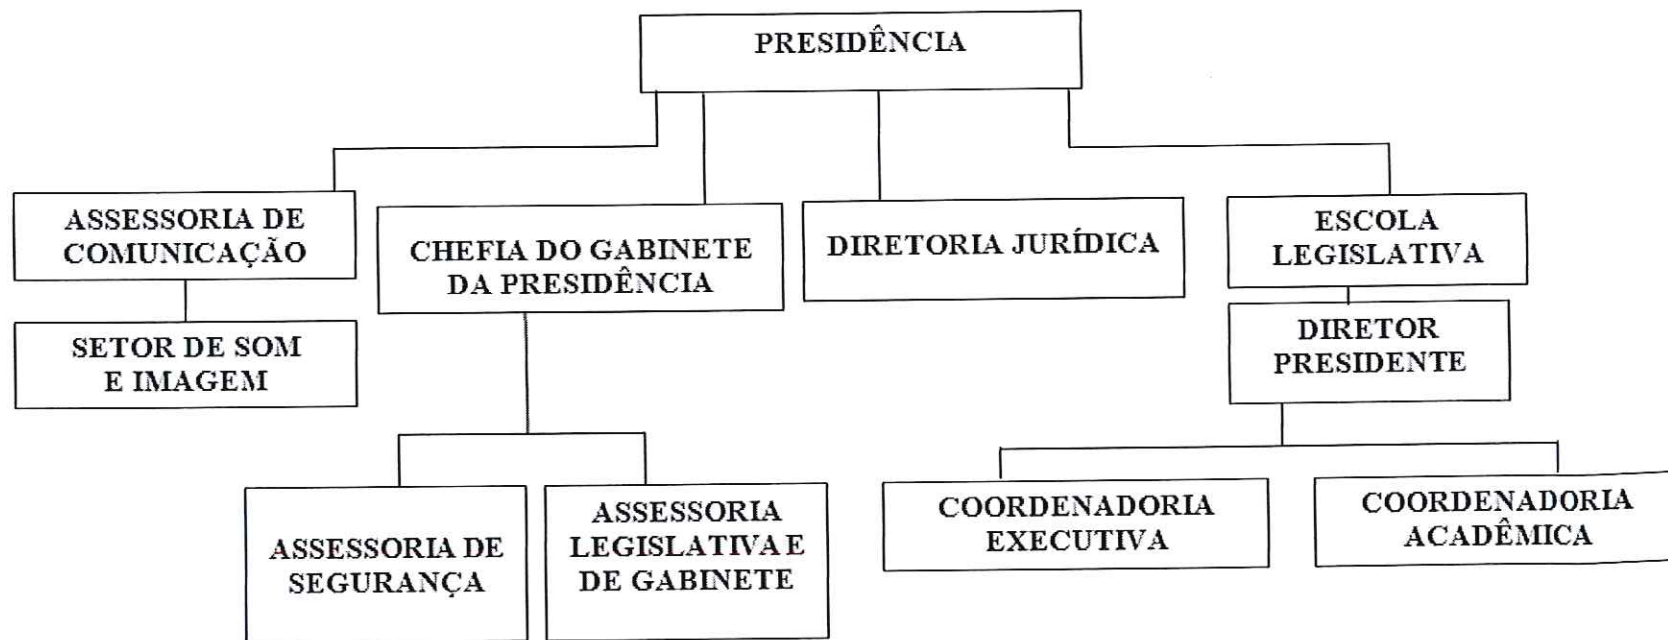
PRESIDÊNCIA

ASSESSORIA DE COMUNICAÇÃO

SETOR DE SOM E IMAGEM

CHEFIA DO GABINETE DA PRESIDÊNCIA

DIRETORIA JURÍDICA

ESCOLA LEGISLATIVA

DIRETOR PRESIDENTE

ASSESSORIA DE SEGURANÇA

ASSESSORIA LEGISLATIVA E DE GABINETE

COORDENADORIA EXECUTIVA

COORDENADORIA ACADÊMICA